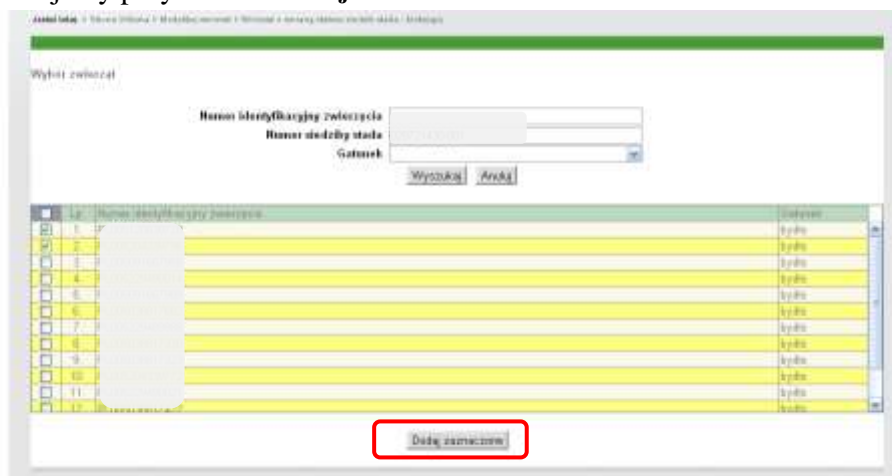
Jesteś tutaj: > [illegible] > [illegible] > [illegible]

Wybór zwierząt

Numer identyfikacyjny zwierzęcia
Numer siedziby stada
Gatunek

Wyszukaj Anuluj

| | Lp. | Numer identyfikacyjny zwierzęcia | Gatunek |
|---|---|---|---|
| ☑ | 1 | | bydło |
| ☑ | 2 | | bydło |
| ☐ | 3 | | bydło |
| ☐ | 4 | | bydło |
| ☐ | 5 | | bydło |
| ☐ | 6 | | bydło |
| ☐ | 7 | | bydło |
| ☐ | 8 | | bydło |
| ☐ | 9 | | bydło |
| ☐ | 10 | | bydło |
| ☐ | 11 | | bydło |
| ☐ | 12 | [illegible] | bydło |

Dodaj zaznaczone